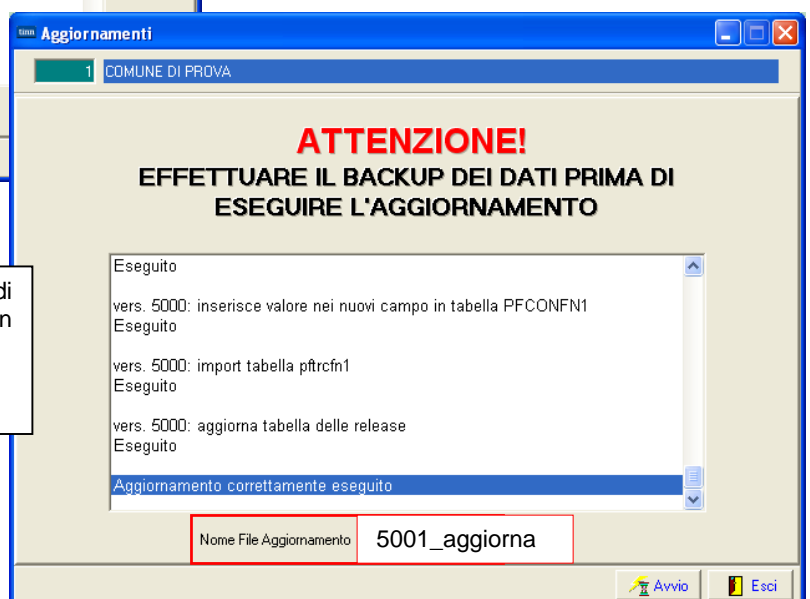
tinn Aggiornamenti

1 COMUNE DI PROVA

ATTENZIONE!
EFFETTUARE IL BACKUP DEI DATI PRIMA DI ESEGUIRE L'AGGIORNAMENTO

di
n

Eseguito

vers. 5000: inserisce valore nei nuovi campo in tabella PFCONFN1
Eseguito

vers. 5000: import tabella pftrcfn1
Eseguito

vers. 5000: aggiorna tabella delle release
Eseguito

Aggiornamento correttamente eseguito

Nome File Aggiornamento 5001_aggiorna

Avvio Esci